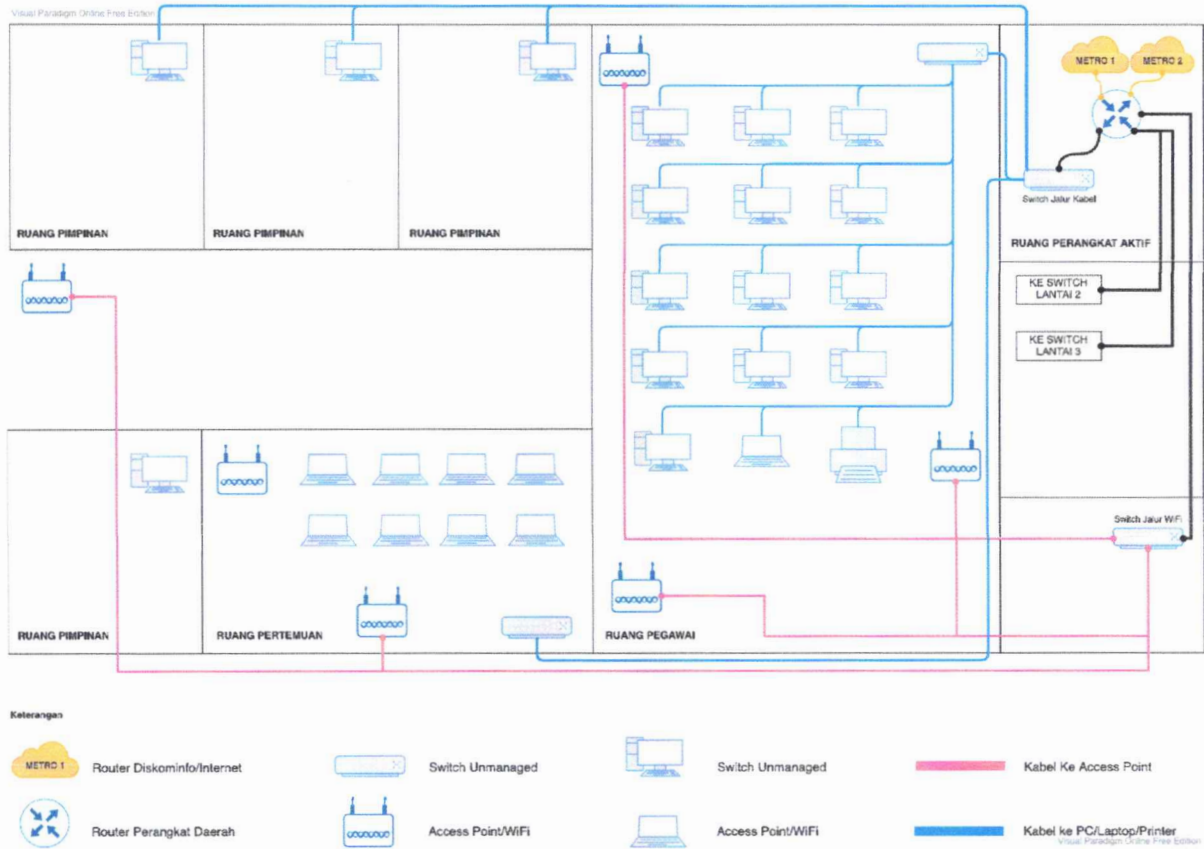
Visual Paradigm Online Free Edition

METRO 1
METRO 2

Switch Jalur Kabel

RUANG PIMPINAN
RUANG PIMPINAN
RUANG PIMPINAN

RUANG PERANGKAT AKTIF

KE SWITCH LANTAI 2

KE SWITCH LANTAI 3

Switch Jalur WiFi

RUANG PIMPINAN
RUANG PERTEMUAN
RUANG PEGAWAI

Visual Paradigm Online Free Edition

Keterangan

METRO 1 Router Diskominfo/Internet
Switch Unmanaged
Switch Unmanaged
Kabel Ke Access Point
Router Perangkat Daerah
Access Point/WiFi
Access Point/WiFi
Kabel ke PC/Laptop/Printer